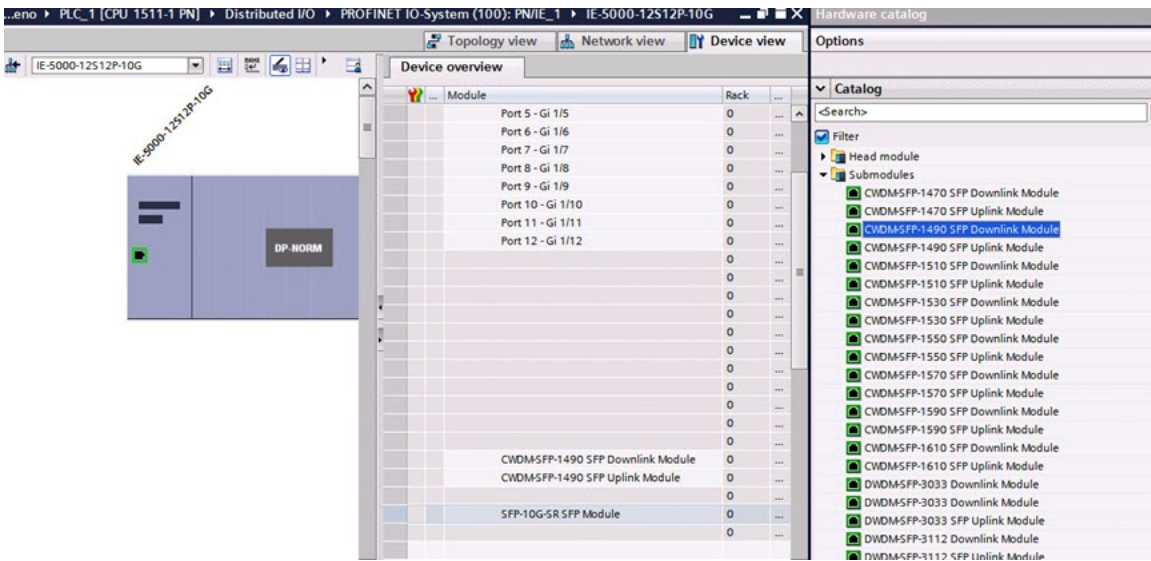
...eno ▸ PLC_1 [CPU 1511-1 PN] ▸ Distributed I/O ▸ PROFINET IO-System (100): PN/IE_1 ▸ IE-5000-12S12P-10G

Hardware catalog

Topology view | Network view | Device view

Options

IE-5000-12S12P-10G

Device overview

IE-5000-12S12P-10G

DP-NORM

| Module | Rack | ... |
|---|---|---|
| Port 5 - Gi 1/5 | 0 | ... |
| Port 6 - Gi 1/6 | 0 | ... |
| Port 7 - Gi 1/7 | 0 | ... |
| Port 8 - Gi 1/8 | 0 | ... |
| Port 9 - Gi 1/9 | 0 | ... |
| Port 10 - Gi 1/10 | 0 | ... |
| Port 11 - Gi 1/11 | 0 | ... |
| Port 12 - Gi 1/12 | 0 | ... |
| | 0 | ... |
| | 0 | ... |
| | 0 | ... |
| | 0 | ... |
| | 0 | ... |
| | 0 | ... |
| | 0 | ... |
| | 0 | ... |
| | 0 | ... |
| | 0 | ... |
| | 0 | ... |
| | 0 | ... |
| CWDM-SFP-1490 SFP Downlink Module | 0 | ... |
| CWDM-SFP-1490 SFP Uplink Module | 0 | ... |
| | 0 | ... |
| SFP-10G-SR SFP Module | 0 | ... |
| | 0 | ... |

Catalog

<Search>

Filter

Head module

Submodules

CWDM-SFP-1470 SFP Downlink Module
CWDM-SFP-1470 SFP Uplink Module
CWDM-SFP-1490 SFP Downlink Module
CWDM-SFP-1490 SFP Uplink Module
CWDM-SFP-1510 SFP Downlink Module
CWDM-SFP-1510 SFP Uplink Module
CWDM-SFP-1530 SFP Downlink Module
CWDM-SFP-1530 SFP Uplink Module
CWDM-SFP-1550 SFP Downlink Module
CWDM-SFP-1550 SFP Uplink Module
CWDM-SFP-1570 SFP Downlink Module
CWDM-SFP-1570 SFP Uplink Module
CWDM-SFP-1590 SFP Downlink Module
CWDM-SFP-1590 SFP Uplink Module
CWDM-SFP-1610 SFP Downlink Module
CWDM-SFP-1610 SFP Uplink Module
DWDM-SFP-3033 Downlink Module
DWDM-SFP-3033 Downlink Module
DWDM-SFP-3033 SFP Uplink Module
DWDM-SFP-3112 Downlink Module
DWDM-SFP-3112 SFP Uplink Module